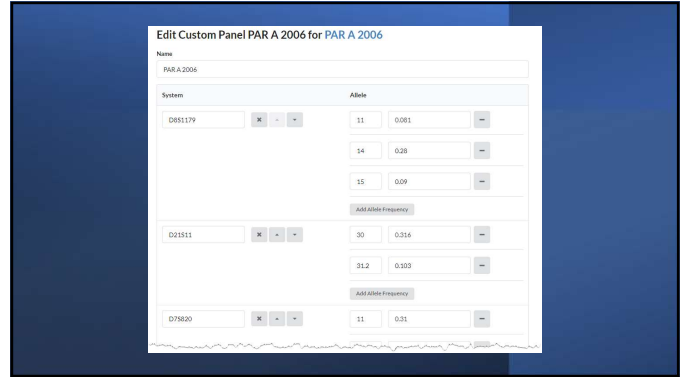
Edit Custom Panel PAR A 2006 for PAR A 2006

Name

PAR A 2006

| System | Allele | | |
|---|---|---|---|
| D8S1179 ✖ - + | 11 | 0.081 | − |
| | 14 | 0.28 | − |
| | 15 | 0.09 | − |
| | Add Allele Frequency | | |
| D21S11 ✖ + + | 30 | 0.316 | − |
| | 31.2 | 0.103 | − |
| | Add Allele Frequency | | |
| D7S820 ✖ + + | 11 | 0.31 | − |